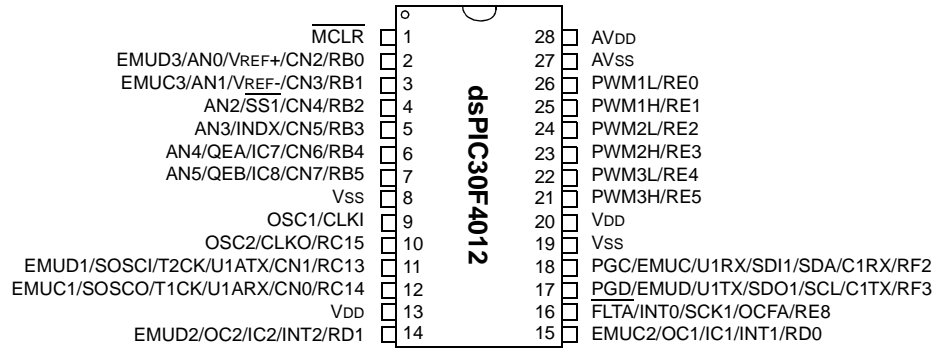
dsPIC30F4012

$\overline{MCLR}$ 1
EMUD3/AN0/VREF+/CN2/RB0 2
EMUC3/AN1/VREF-/CN3/RB1 3
AN2/$\overline{SS1}$/CN4/RB2 4
AN3/INDX/CN5/RB3 5
AN4/QEA/IC7/CN6/RB4 6
AN5/QEB/IC8/CN7/RB5 7
VSS 8
OSC1/CLKI 9
OSC2/CLKO/RC15 10
EMUD1/SOSCI/T2CK/U1ATX/CN1/RC13 11
EMUC1/SOSCO/T1CK/U1ARX/CN0/RC14 12
VDD 13
EMUD2/OC2/IC2/INT2/RD1 14

28 AVDD
27 AVSS
26 PWM1L/RE0
25 PWM1H/RE1
24 PWM2L/RE2
23 PWM2H/RE3
22 PWM3L/RE4
21 PWM3H/RE5
20 VDD
19 VSS
18 PGC/EMUC/U1RX/SDI1/SDA/C1RX/RF2
17 PGD/EMUD/U1TX/SDO1/SCL/C1TX/RF3
16 $\overline{FLTA}$/INT0/SCK1/OCFA/RE8
15 EMUC2/OC1/IC1/INT1/RD0